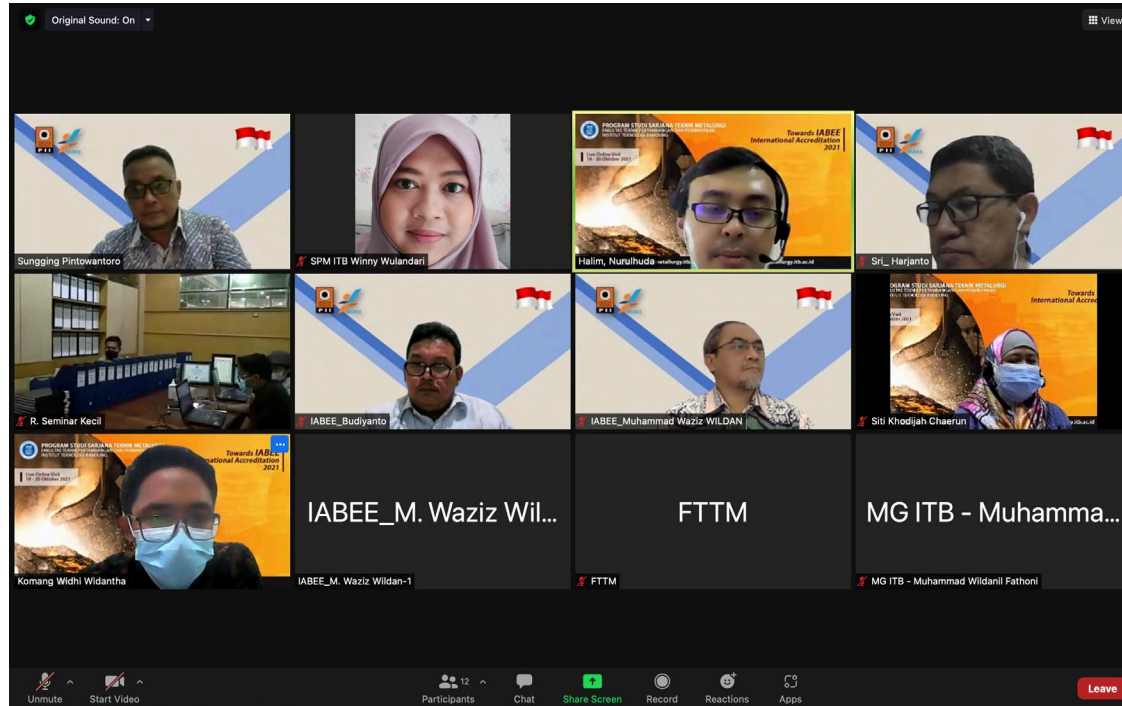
Original Sound: On

View

PII

Sungging Pintowantoro

SPM ITB Winny Wulandari

PROGRAM STUDI SARJANA TEKNIK METALURGI
FAKULTAS TEKNIK PERTAMBANGAN DAN PERMINYAKAN
INSTITUT TEKNOLOGI BANDUNG

Towards IABEE International Accreditation 2021

Live Online Visit
18 - 20 Oktober 2021

Halim, Nurulhuda

PII

Sri_ Harjanto

R. Seminar Kecil

PII

IABEE_Budiyanto

PII

IABEE_Muhammad Waziz WILDAN

OGRAM STUDI SARJANA TEKNIK METALURGI

Towards International Accred

Siti Khodijah Chaerun

PROGRAM STUDI SARJANA TEKNIK METALURGI

Towards IABEE International Accreditation 2021

Live Online Visit
18 - 20 Oktober 2021

Komang Widhi Widantha

IABEE_M. Waziz Wil...

IABEE_M. Waziz Wildan-1

FTTM

FTTM

MG ITB - Muhamma...

MG ITB - Muhammad Wildanil Fathoni

Unmute

Start Video

12

Participants

Chat

Share Screen

Record

Reactions

Apps

Leave